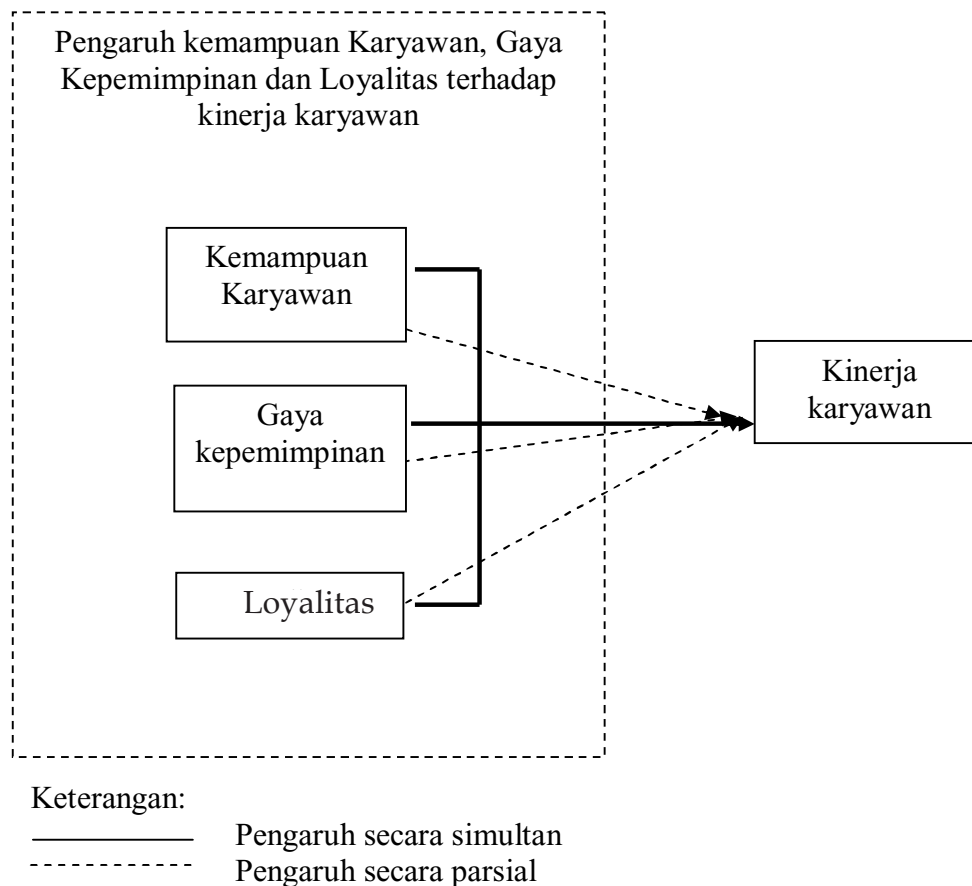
Pengaruh kemampuan Karyawan, Gaya Kepemimpinan dan Loyalitas terhadap kinerja karyawan

Kemampuan Karyawan

Gaya kepemimpinan

Loyalitas

Kinerja karyawan

Keterangan:
Pengaruh secara simultan
Pengaruh secara parsial